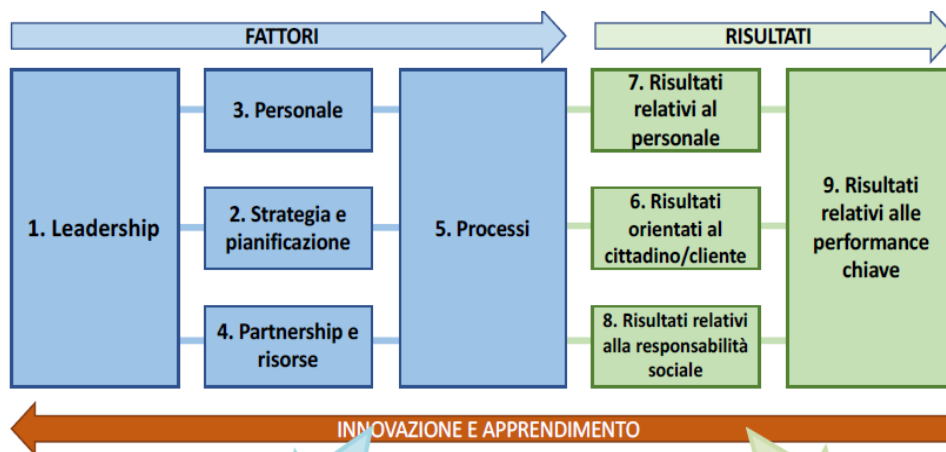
FATTORI

RISULTATI

1. Leadership

3. Personale

2. Strategia e pianificazione

4. Partnership e risorse

5. Processi

7. Risultati relativi al personale

6. Risultati orientati al cittadino/cliente

8. Risultati relativi alla responsabilità sociale

9. Risultati relativi alle performance chiave

INNOVAZIONE E APPRENDIMENTO